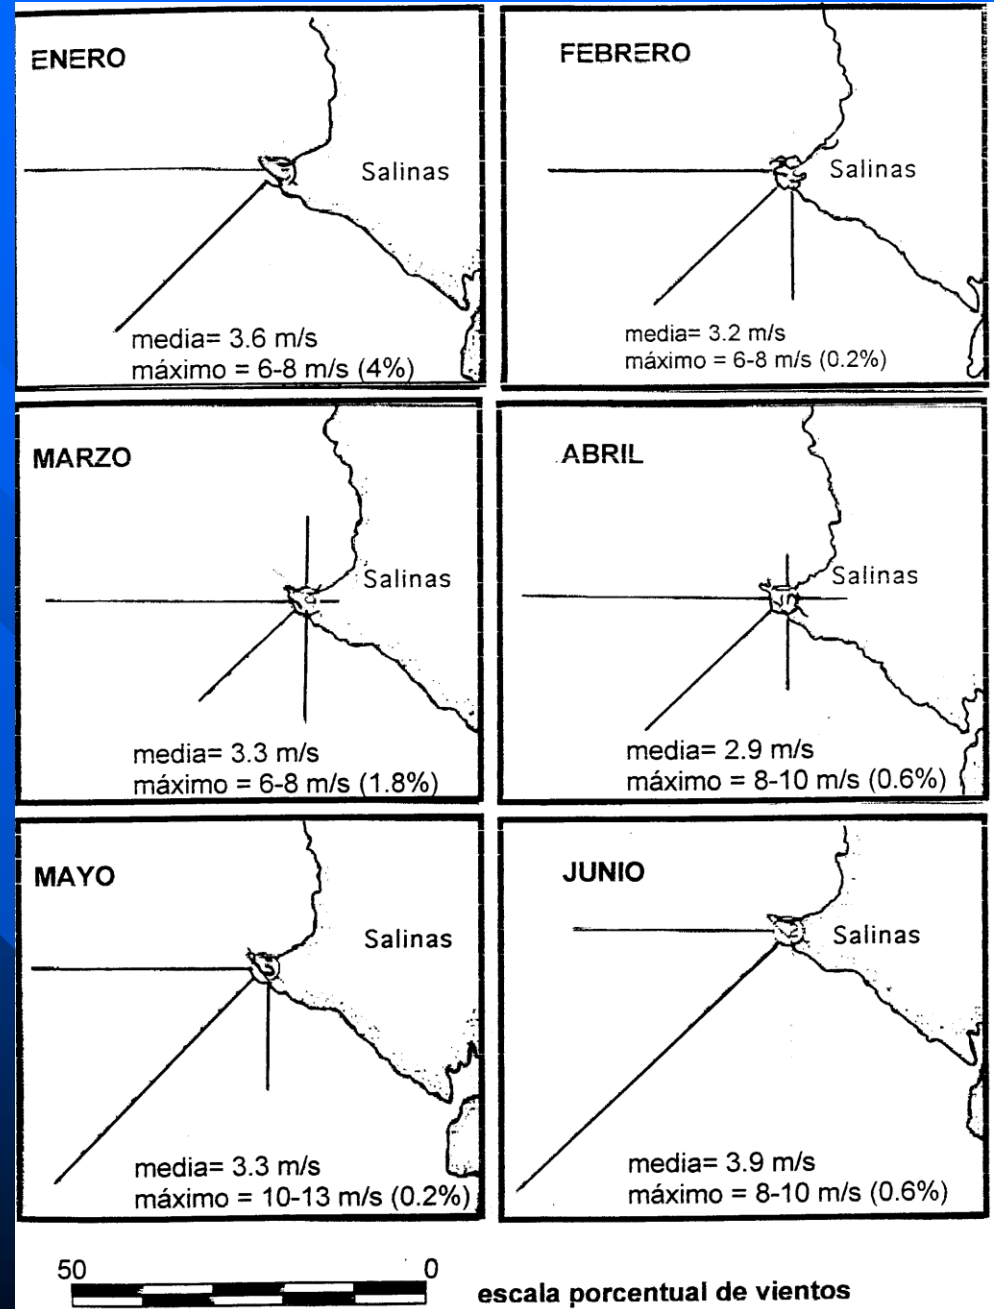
ENERO

Salinas

media= 3.6 m/s
máximo = 6-8 m/s (4%)

FEBRERO

Salinas

media= 3.2 m/s
máximo = 6-8 m/s (0.2%)

MARZO

Salinas

media= 3.3 m/s
máximo = 6-8 m/s (1.8%)

ABRIL

Salinas

media= 2.9 m/s
máximo = 8-10 m/s (0.6%)

MAYO

Salinas

media= 3.3 m/s
máximo = 10-13 m/s (0.2%)

JUNIO

Salinas

media= 3.9 m/s
máximo = 8-10 m/s (0.6%)

50 0

escala porcentual de vientos